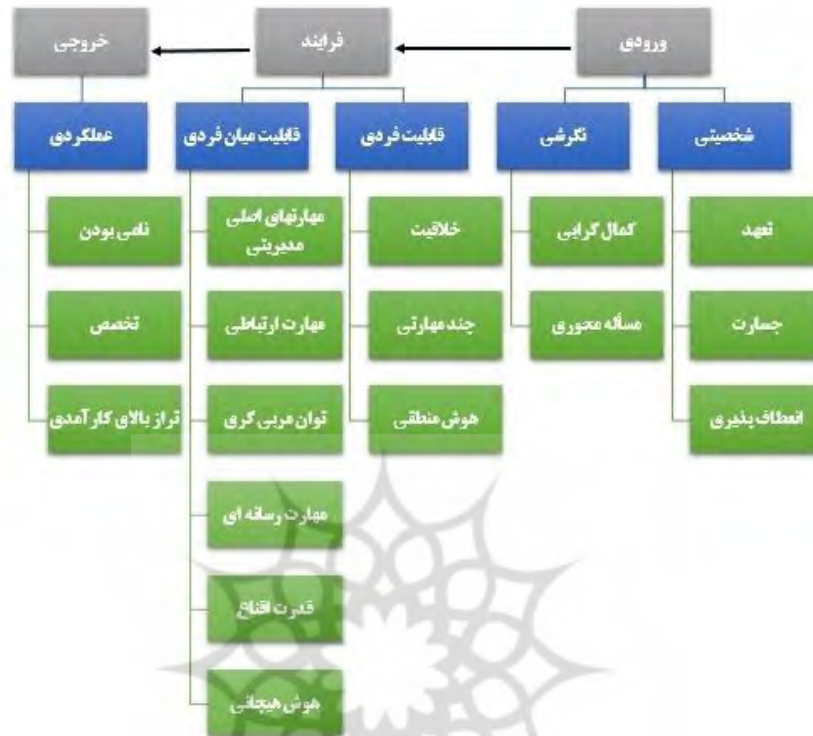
ورودی
فرایند
خروجی

شخصیتی
تعهد
جسارت
انعطاف پذیری

نگرشی
کمال گرایی
مسأله محوری

قابلیت فردی
خلاقیت
چند مهارتی
هوش منطقی

قابلیت میان فردی
مهارتهای اصلی مدیریتی
مهارت ارتباطی
توان مربی گری
مهارت رسانه ای
قدرت اقناع
هوش هیجانی

عملکردی
نامی بودن
تخصص
تراز بالای کارآمدی